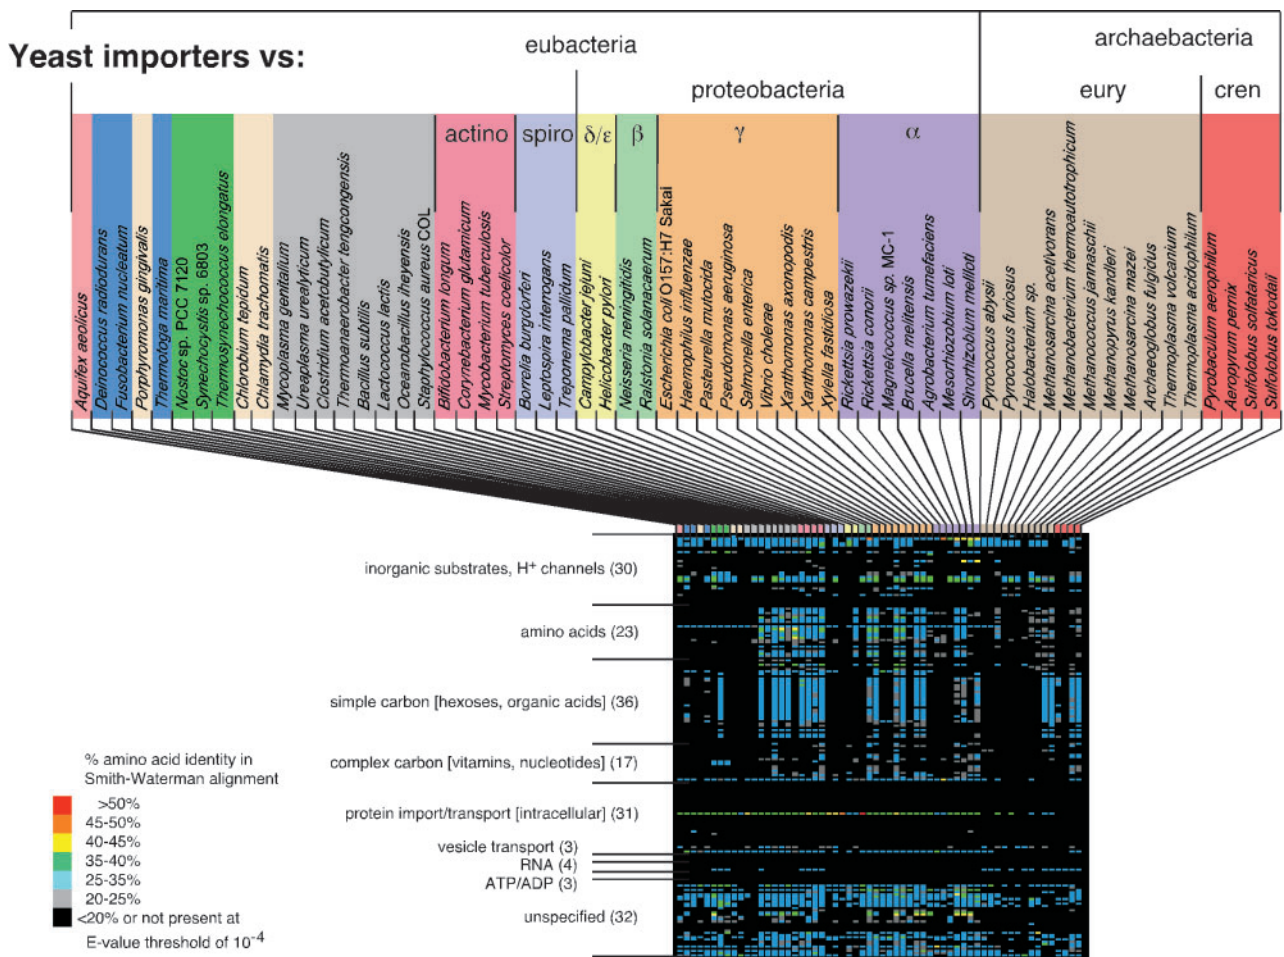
Yeast importers vs:

eubacteria

archaebacteria

proteobacteria

eury

cren

actino

spiro

δ/ε

β

γ

α

Aquifex aeolicus
Deinococcus radiodurans
Fusobacterium nucleatum
Porphyromonas gingivalis
Thermotoga maritima
Nostoc sp. PCC 7120
Synechocystis sp. 6803
Thermosynechococcus elongatus
Chlorobium tepidum
Chlamydia trachomatis
Mycoplasma genitalium
Ureaplasma urealyticum
Clostridium acetobutylicum
Thermoanaerobacter tengcongensis
Bacillus subtilis
Lactococcus lactis
Oceanobacillus iheyensis
Staphylococcus aureus COL
Bifidobacterium longum
Corynebacterium glutamicum
Mycobacterium tuberculosis
Streptomyces coelicolor
Borrelia burgdorferi
Leptospira interrogans
Treponema pallidum
Campylobacter jejuni
Helicobacter pylori
Neisseria meningitidis
Ralstonia solanacearum
Escherichia coli O157:H7 Sakai
Haemophilus influenzae
Pasteurella mutocida
Pseudomonas aeruginosa
Salmonella enterica
Vibrio cholerae
Xanthomonas axonopodis
Xanthomonas campestris
Xylella fastidiosa
Rickettsia prowazekii
Rickettsia conorii
Magnetococcus sp. MC-1
Brucella melitensis
Agrobacterium tumefaciens
Mesorhizobium loti
Sinorhizobium melliloti
Pyrococcus abysii
Pyrococcus furiosus
Halobacterium sp.
Methanosarcina acetivorans
Methanobacterium thermoautotrophicum
Methanococcus jannaschii
Methanopyrus kandleri
Methanosarcina mazei
Archaeoglobus fulgidus
Thermoplasma volcanium
Thermoplasma acidophilum
Pyrobaculum aerophilum
Aeropyrum pernix
Sulfolobus solfataricus
Sulfolobus tokodaii

inorganic substrates, H$^+$ channels (30)

amino acids (23)

simple carbon [hexoses, organic acids] (36)

complex carbon [vitamins, nucleotides] (17)

protein import/transport [intracellular] (31)

vesicle transport (3)
RNA (4)
ATP/ADP (3)

unspecified (32)

% amino acid identity in Smith-Waterman alignment
>50%
45-50%
40-45%
35-40%
25-35%
20-25%
<20% or not present at E-value threshold of $10^{-4}$